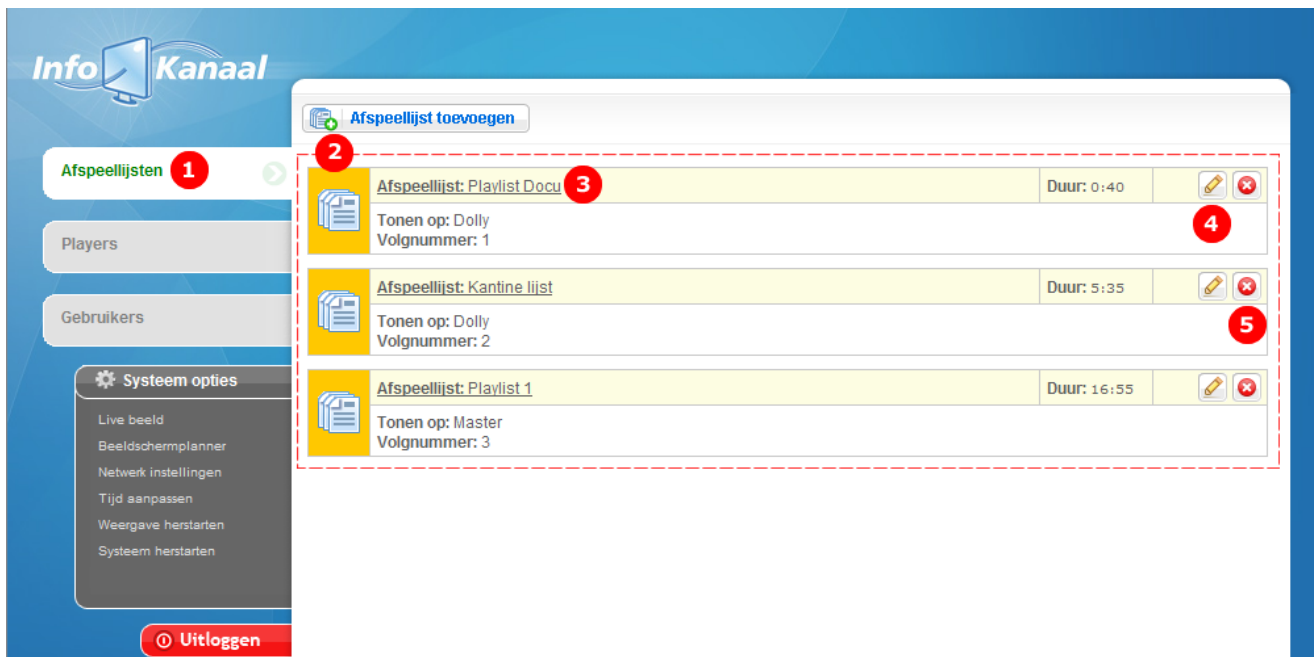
Info Kanaal

Afspeellijsten 1

Players

Gebruikers

Systeem opties

Live beeld
Beeldschermplanner
Netwerk instellingen
Tijd aanpassen
Weergave herstarten
Systeem herstarten

Uitloggen

Afspeellijst toevoegen

2

Afspeellijst: Playlist Docu 3
Duur: 0:40
Tonen op: Dolly
Volgnummer: 1
4

Afspeellijst: Kantine lijst
Duur: 5:35
Tonen op: Dolly
Volgnummer: 2
5

Afspeellijst: Playlist 1
Duur: 16:55
Tonen op: Master
Volgnummer: 3